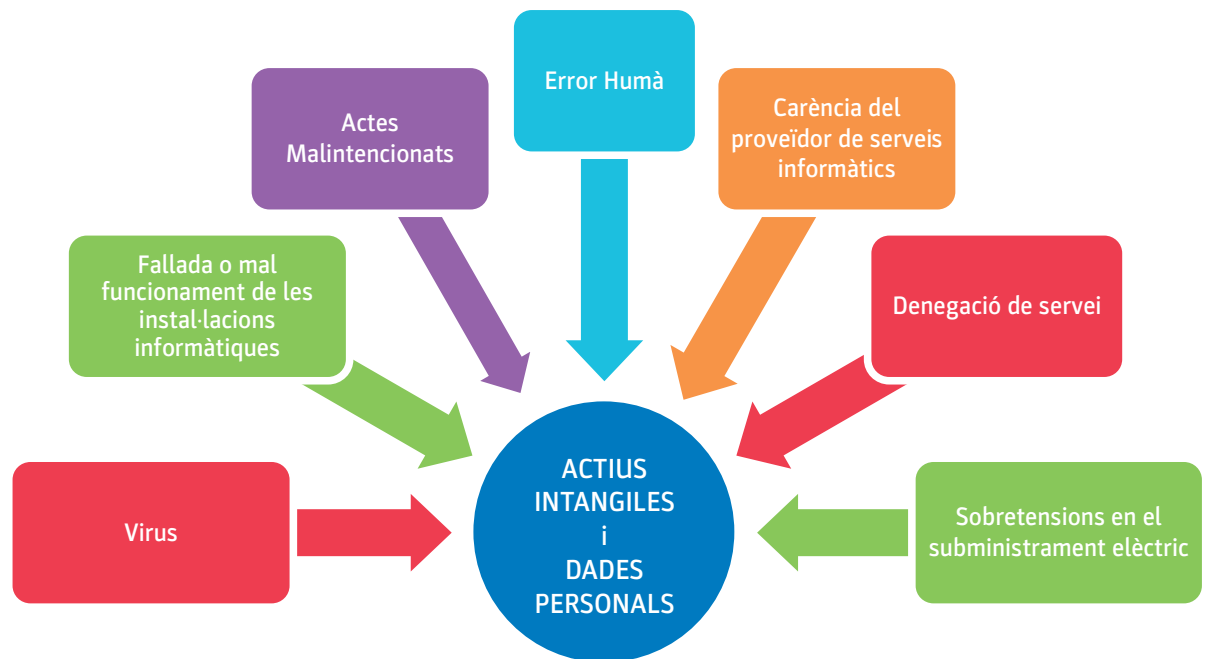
Error Humà

Actes Malintencionats

Carència del proveïdor de serveis informàtics

Fallada o mal funcionament de les instal·lacions informàtiques

Denegació de servei

Virus

ACTIUS INTANGILES i DADES PERSONALS

Sobretensions en el subministrament elèctric